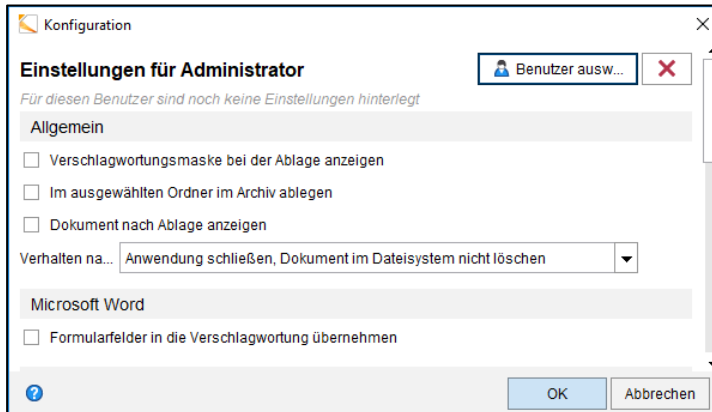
Konfiguration

Einstellungen für Administrator

Benutzer ausw...

Für diesen Benutzer sind noch keine Einstellungen hinterlegt

Allgemein

Verschlagwortungsmaske bei der Ablage anzeigen

Im ausgewählten Ordner im Archiv ablegen

Dokument nach Ablage anzeigen

Verhalten na... Anwendung schließen, Dokument im Dateisystem nicht löschen

Microsoft Word

Formularfelder in die Verschlagwortung übernehmen

OK Abbrechen